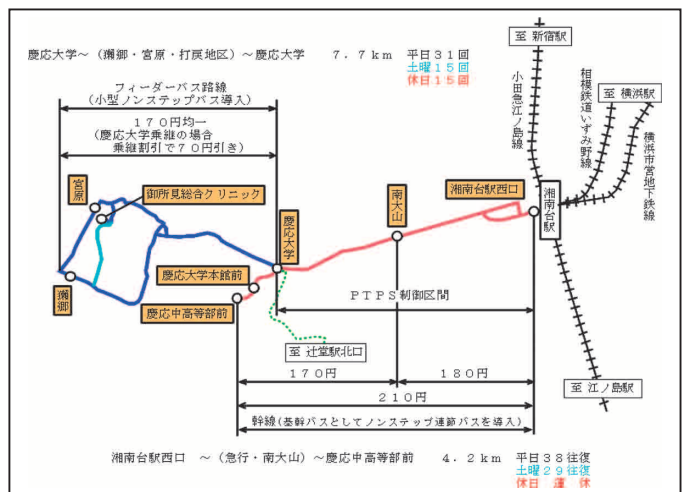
慶応大学～（獺郷・宮原・打戻地区）～慶応大学　7．7ｋｍ　平日３１回
土曜１５回
休日１５回

フィーダーバス路線
（小型ノンステップバス導入）

１７０円均一
（慶応大学乗継の場合
乗継割引で７０円引き）

宮原

御所見総合クリニック

獺郷

慶応大学

慶応大学本館前

慶応中高等部前

南大山

湘南台駅西口

至 新宿駅

小田急江ノ島線

相模鉄道いずみ野線

至 横浜駅

横浜市営地下鉄線

湘南台駅

ＰＴＰＳ制御区間

至 辻堂駅北口

１７０円

１８０円

２１０円

至 江ノ島駅

幹線（基幹バスとしてノンステップ連節バスを導入）

湘南台駅西口　～（急行・南大山）～慶応中高等部前　4．2ｋｍ　平日３８往復
土曜２９往復
休日　運　休